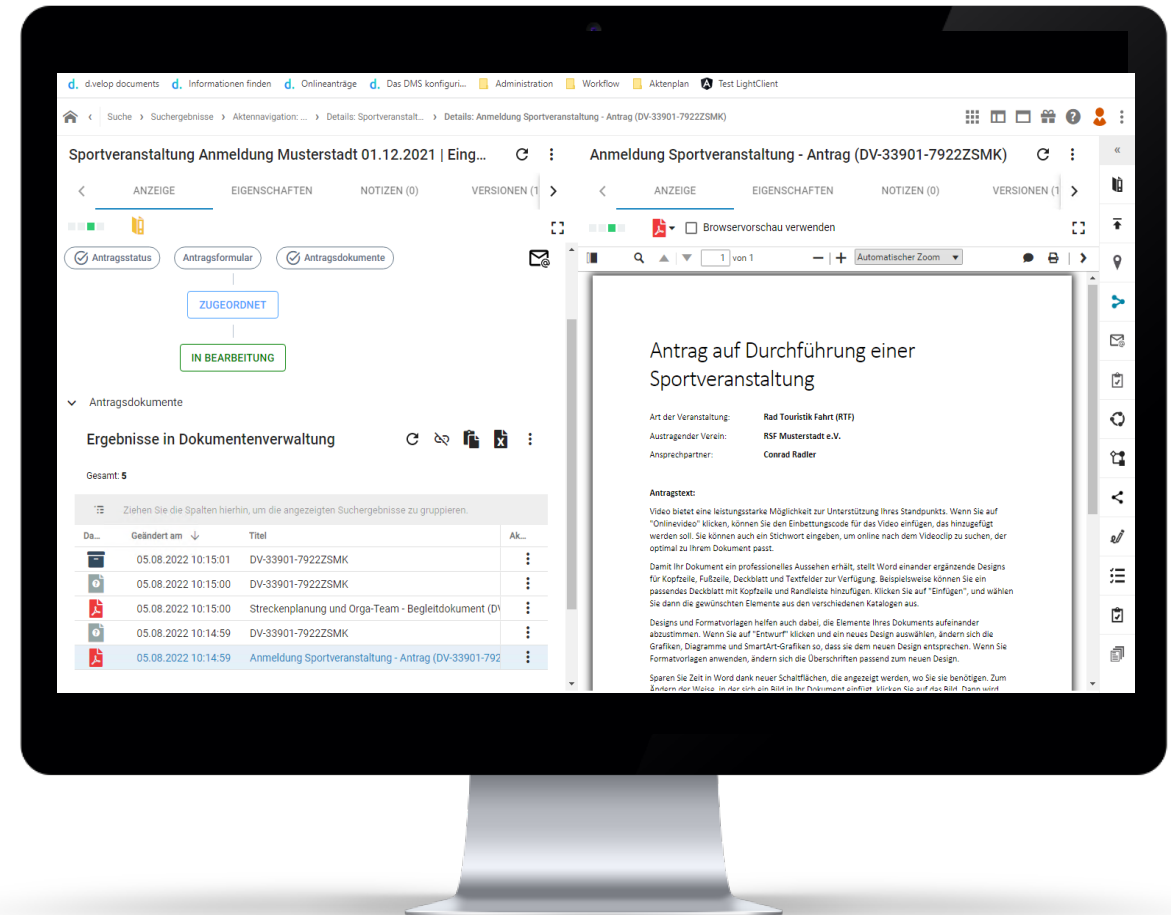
d.velop documents   Informationen finden   Onlineanträge   Das DMS konfiguri...   Administration   Workflow   Aktenplan   Test LightClient

Suche › Suchergebnisse › Aktennavigation: ... › Details: Sportveranstalt... › Details: Anmeldung Sportveranstaltung - Antrag (DV-33901-7922ZSMK)

Sportveranstaltung Anmeldung Musterstadt 01.12.2021 | Eing...

ANZEIGE   EIGENSCHAFTEN   NOTIZEN (0)   VERSIONEN (1

Antragsstatus   Antragsformular   Antragsdokumente

ZUGEORDNET

IN BEARBEITUNG

Antragsdokumente

Ergebnisse in Dokumentenverwaltung

Gesamt: 5

Ziehen Sie die Spalten hierhin, um die angezeigten Suchergebnisse zu gruppieren.

| Da... | Geändert am | Titel | Ak... |
|---|---|---|---|
| | 05.08.2022 10:15:01 | DV-33901-7922ZSMK | |
| | 05.08.2022 10:15:00 | DV-33901-7922ZSMK | |
| | 05.08.2022 10:15:00 | Streckenplanung und Orga-Team - Begleitdokument (D\ | |
| | 05.08.2022 10:14:59 | DV-33901-7922ZSMK | |
| | 05.08.2022 10:14:59 | Anmeldung Sportveranstaltung - Antrag (DV-33901-792 | |

Anmeldung Sportveranstaltung - Antrag (DV-33901-7922ZSMK)

ANZEIGE   EIGENSCHAFTEN   NOTIZEN (0)   VERSIONEN (1

Browservorschau verwenden

1 von 1   Automatischer Zoom

Antrag auf Durchführung einer Sportveranstaltung

Art der Veranstaltung: Rad Touristik Fahrt (RTF)
Austragender Verein: RSF Musterstadt e.V.
Ansprechpartner: Conrad Radler

Antragstext:

Video bietet eine leistungsstarke Möglichkeit zur Unterstützung Ihres Standpunkts. Wenn Sie auf "Onlinevideo" klicken, können Sie den Einbettungscode für das Video einfügen, das hinzugefügt werden soll. Sie können auch ein Stichwort eingeben, um online nach dem Videoclip zu suchen, der optimal zu Ihrem Dokument passt.

Damit Ihr Dokument ein professionelles Aussehen erhält, stellt Word einander ergänzende Designs für Kopfzeile, Fußzeile, Deckblatt und Textfelder zur Verfügung. Beispielsweise können Sie ein passendes Deckblatt mit Kopfzeile und Randleiste hinzufügen. Klicken Sie auf "Einfügen", und wählen Sie dann die gewünschten Elemente aus den verschiedenen Katalogen aus.

Designs und Formatvorlagen helfen auch dabei, die Elemente Ihres Dokuments aufeinander abzustimmen. Wenn Sie auf "Entwurf" klicken und ein neues Design auswählen, ändern sich die Grafiken, Diagramme und SmartArt-Grafiken so, dass sie dem neuen Design entsprechen. Wenn Sie Formatvorlagen anwenden, ändern sich die Überschriften passend zum neuen Design.

Sparen Sie Zeit in Word dank neuer Schaltflächen, die angezeigt werden, wo Sie sie benötigen. Zum Ändern der Weise, in der sich ein Bild in Ihr Dokument einfügt, klicken Sie auf das Bild. Dann wird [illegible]